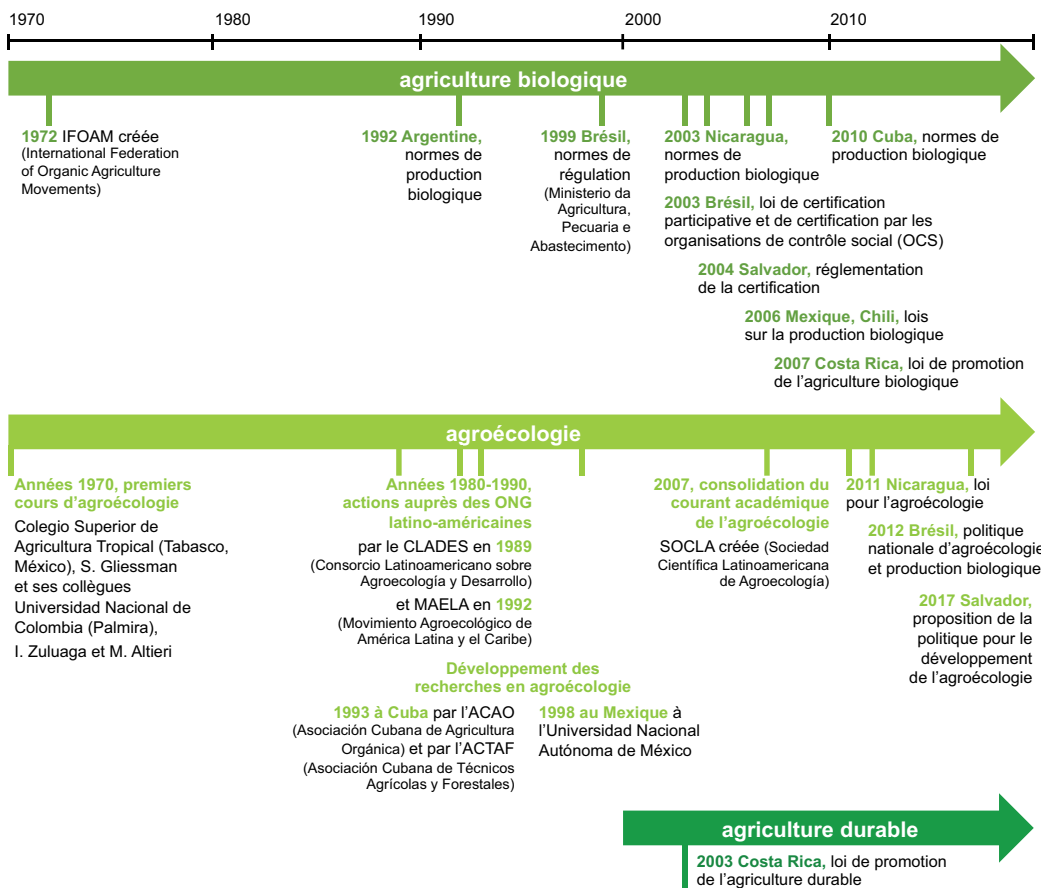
1970 1980 1990 2000 2010

agriculture biologique

1972 IFOAM créée (International Federation of Organic Agriculture Movements)

1992 Argentine, normes de production biologique

1999 Brésil, normes de régulation (Ministerio da Agricultura, Pecuaria e Abastecimento)

2003 Nicaragua, normes de production biologique

2010 Cuba, normes de production biologique

2003 Brésil, loi de certification participative et de certification par les organisations de contrôle social (OCS)

2004 Salvador, réglementation de la certification

2006 Mexique, Chili, lois sur la production biologique

2007 Costa Rica, loi de promotion de l'agriculture biologique

agroécologie

Années 1970, premiers cours d'agroécologie
Colegio Superior de Agricultura Tropical (Tabasco, México), S. Gliessman et ses collègues
Universidad Nacional de Colombia (Palmira),
I. Zuluaga et M. Altieri

Années 1980-1990, actions auprès des ONG latino-américaines
par le CLADES en 1989 (Consorcio Latinoamericano sobre Agroecología y Desarrollo)
et MAELA en 1992 (Movimiento Agroecológico de América Latina y el Caribe)

2007, consolidation du courant académique de l'agroécologie
SOCLA créée (Sociedad Científica Latinoamericana de Agroecología)

2011 Nicaragua, loi pour l'agroécologie

2012 Brésil, politique nationale d'agroécologie et production biologique

2017 Salvador, proposition de la politique pour le développement de l'agroécologie

Développement des recherches en agroécologie

1993 à Cuba par l'ACAO (Asociación Cubana de Agricultura Orgánica) et par l'ACTAF (Asociación Cubana de Técnicos Agrícolas y Forestales)

1998 au Mexique à l'Universidad Nacional Autónoma de México

agriculture durable

2003 Costa Rica, loi de promotion de l'agriculture durable